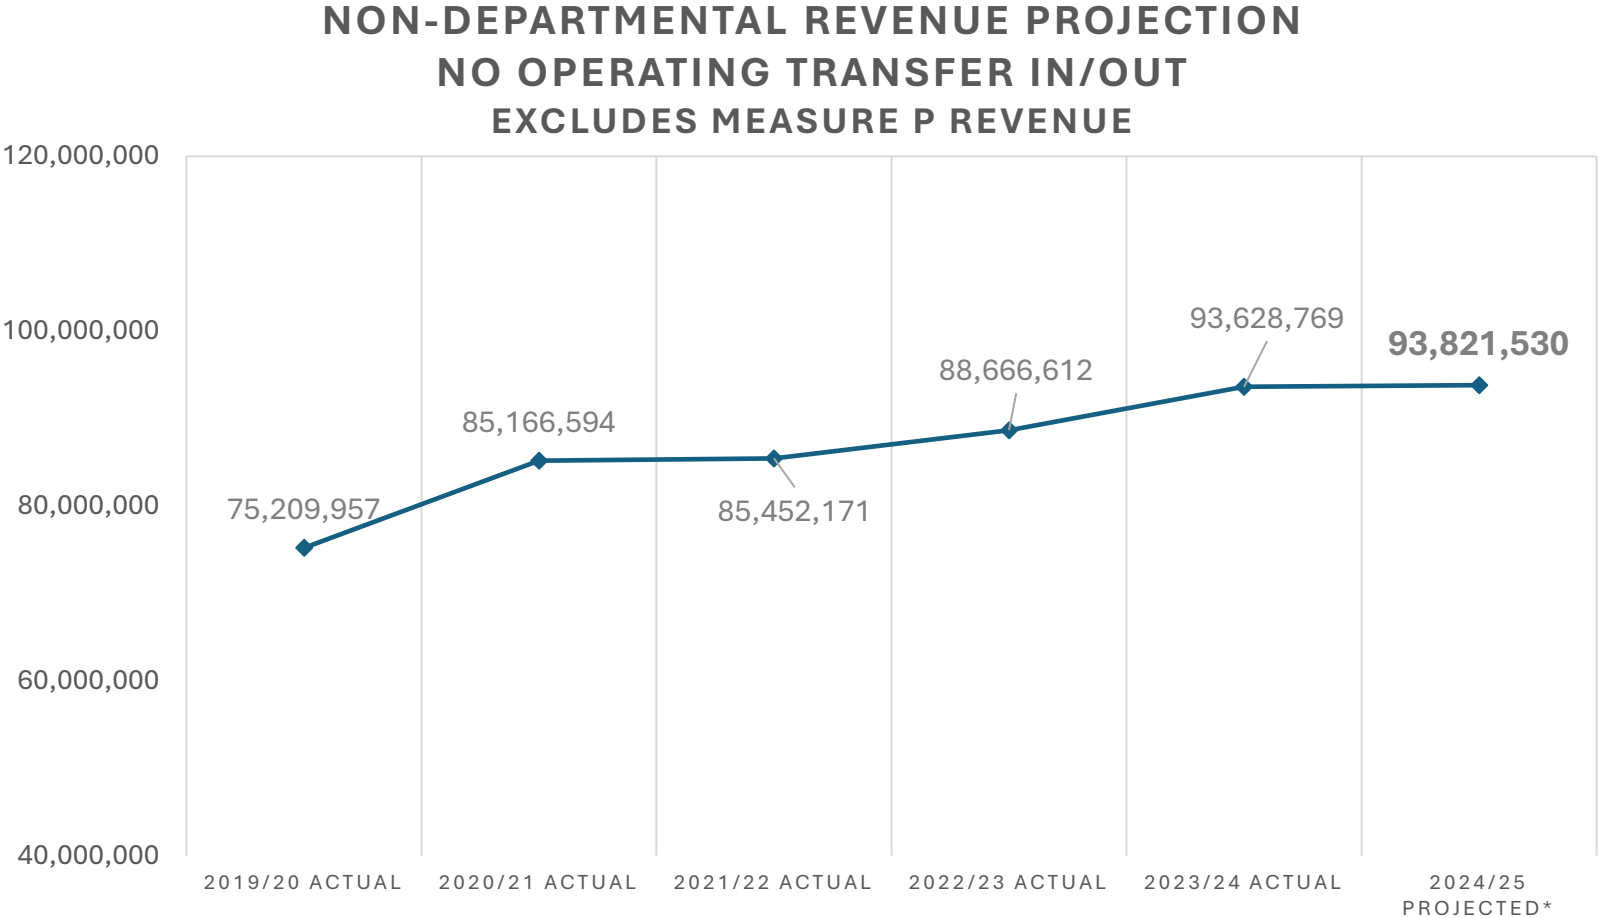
NON-DEPARTMENTAL REVENUE PROJECTION
NO OPERATING TRANSFER IN/OUT
EXCLUDES MEASURE P REVENUE

120,000,000
100,000,000
80,000,000
60,000,000
40,000,000

75,209,957
85,166,594
85,452,171
88,666,612
93,628,769
93,821,530

2019/20 ACTUAL
2020/21 ACTUAL
2021/22 ACTUAL
2022/23 ACTUAL
2023/24 ACTUAL
2024/25 PROJECTED*